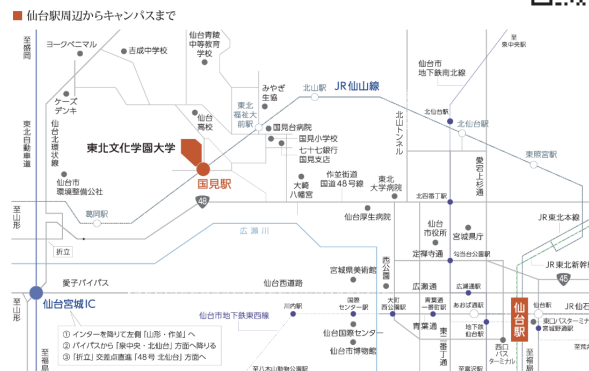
■ 仙台駅周辺からキャンパスまで

至盛岡
ヨークベニマル
吉成中学校
仙台青陵中等教育学校
至泉中央駅
仙台市地下鉄南北線
みやぎ生協
北山駅
JR仙山線
東北福祉大前駅
仙台高校
国見台病院
国見小学校
七十七銀行国見支店
ケーズデンキ
仙台北環状線
東北自動車道
東北文化学園大学
国見駅
仙台市環境整備公社
北山トンネル
北仙台駅
北四番丁駅
東照宮駅
愛宕上杉通
大崎八幡宮
作並街道国道48号線
東北大学病院
48
北四番丁駅
至山形
葛岡駅
仙台厚生病院
JR東北本線
折立
広瀬川
仙台市役所
宮城県庁
勾当台公園駅
定禅寺通
西公園
宮城県美術館
愛子バイパス
仙台西道路
広瀬通
45
JR東北新幹線
至山形
仙台宮城IC
仙台市地下鉄東西線
川内駅
国際センター駅
大町西公園駅
青葉通一番町駅
あおば通駅
仙台駅
JR仙石線
仙台国際センター
青葉通
東一番丁通
地下鉄仙台駅
西口バスターミナル
東口バスターミナル宮城野通駅
仙台市博物館
①インターを降りて左側「山形・作並」へ
②バイパスから「泉中央・北仙台」方面へ降りる
③「折立」交差点直進「48号 北仙台」方面へ
至名取
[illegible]